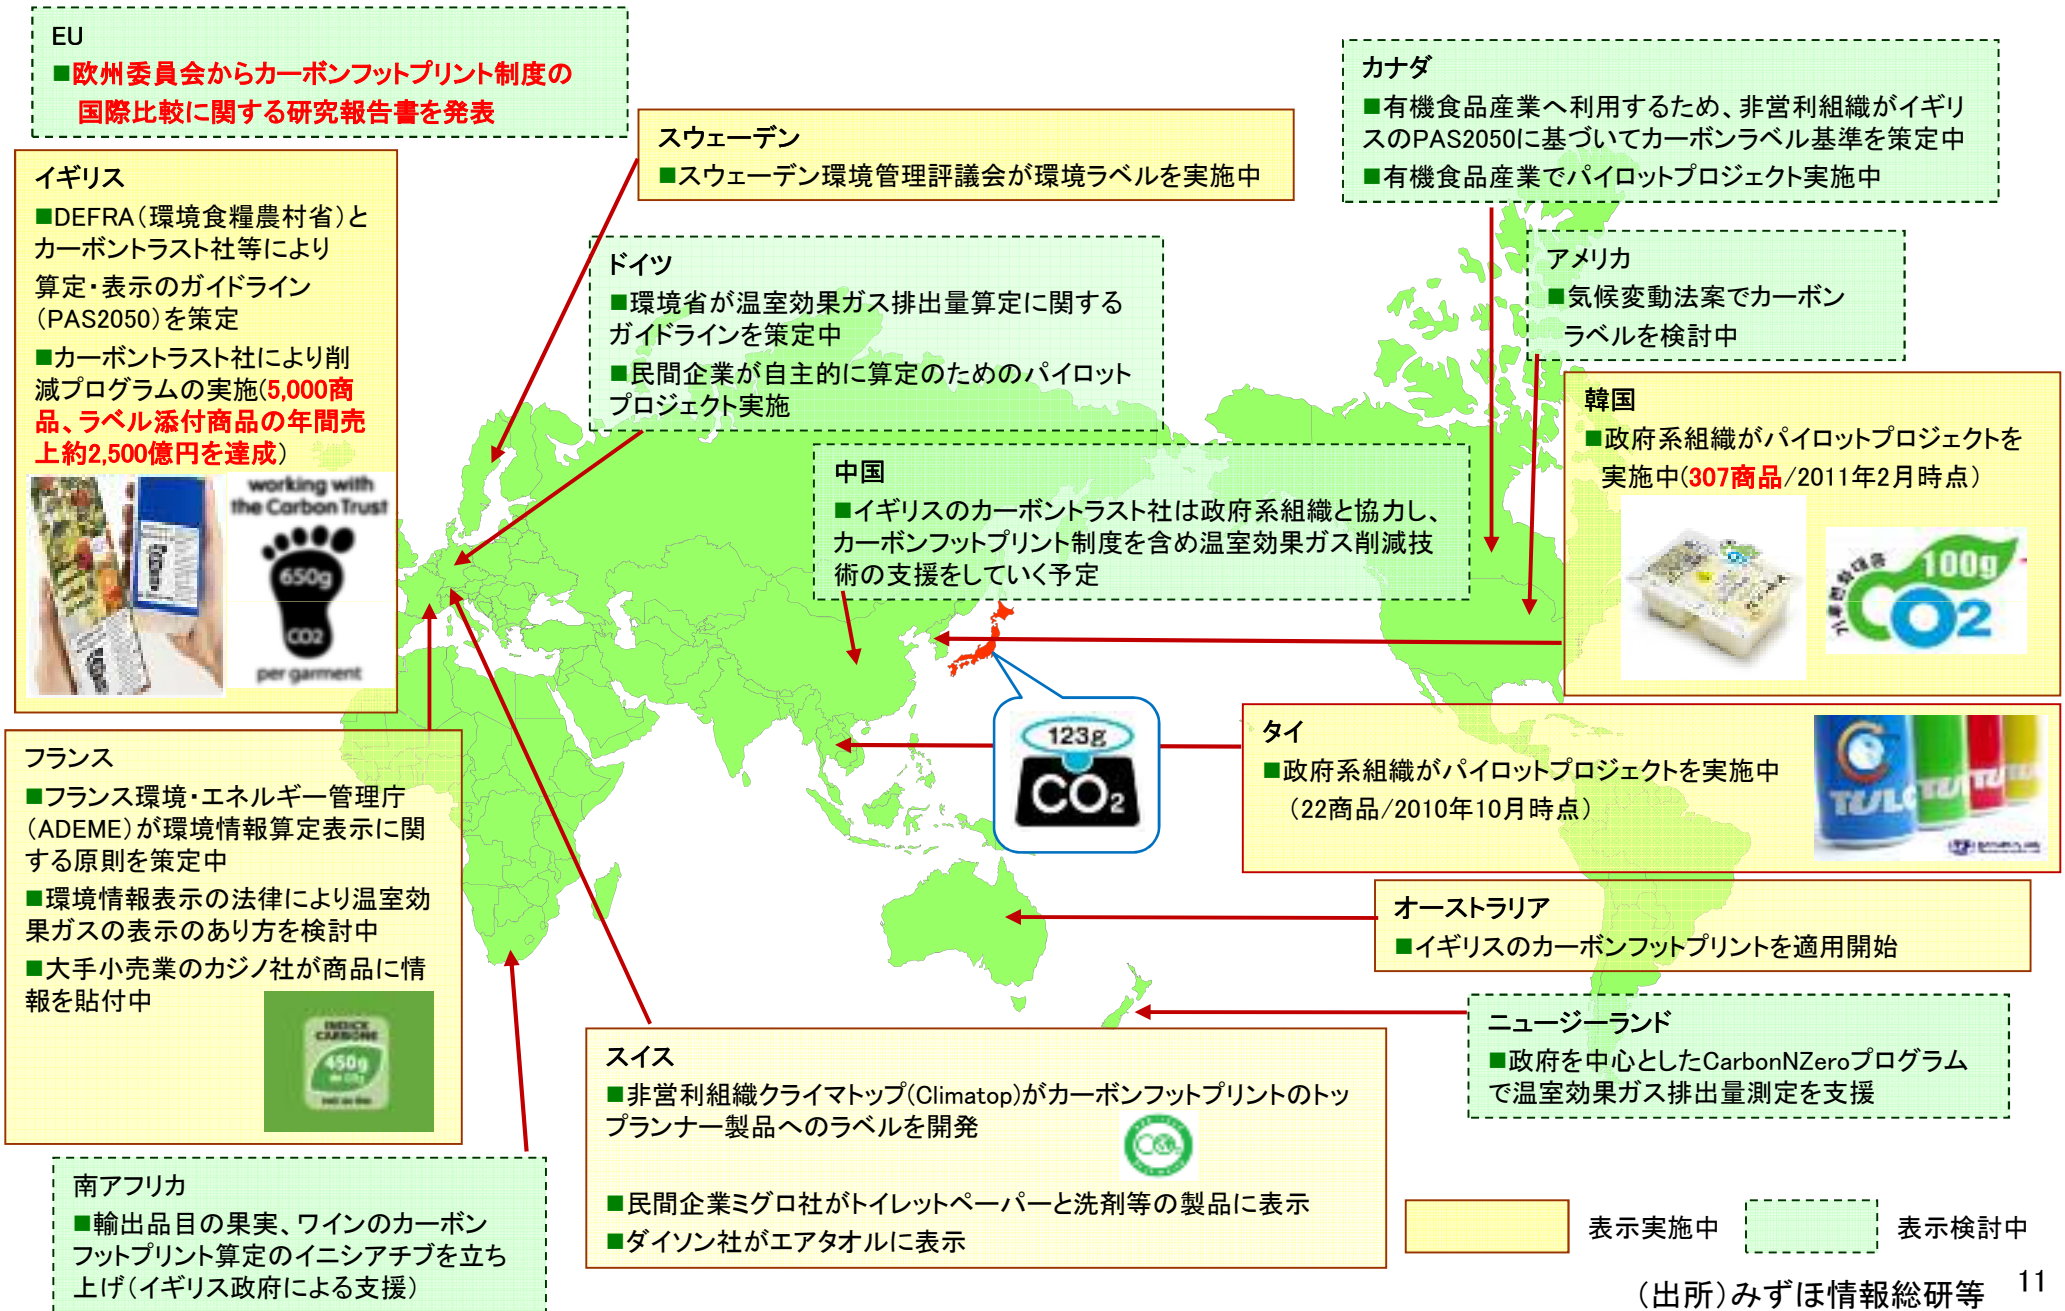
EU
■欧州委員会からカーボンフットプリント制度の国際比較に関する研究報告書を発表

スウェーデン
■スウェーデン環境管理評議会が環境ラベルを実施中

カナダ
■有機食品産業へ利用するため、非営利組織がイギリスのPAS2050に基づいてカーボンラベル基準を策定中
■有機食品産業でパイロットプロジェクト実施中

イギリス
■DEFRA（環境食糧農村省）とカーボントラスト社等により算定・表示のガイドライン（PAS2050）を策定
■カーボントラスト社により削減プログラムの実施(5,000商品、ラベル添付商品の年間売上約2,500億円を達成)

working with the Carbon Trust
650g
CO2
per garment

ドイツ
■環境省が温室効果ガス排出量算定に関するガイドラインを策定中
■民間企業が自主的に算定のためのパイロットプロジェクト実施

アメリカ
■気候変動法案でカーボンラベルを検討中

韓国
■政府系組織がパイロットプロジェクトを実施中(307商品/2011年2月時点)

100g
CO2

中国
■イギリスのカーボントラスト社は政府系組織と協力し、カーボンフットプリント制度を含め温室効果ガス削減技術の支援をしていく予定

123g
CO2

タイ
■政府系組織がパイロットプロジェクトを実施中（22商品/2010年10月時点）

フランス
■フランス環境・エネルギー管理庁（ADEME）が環境情報算定表示に関する原則を策定中
■環境情報表示の法律により温室効果ガスの表示のあり方を検討中
■大手小売業のカジノ社が商品に情報を貼付中

450g

オーストラリア
■イギリスのカーボンフットプリントを適用開始

ニュージーランド
■政府を中心としたCarbonNZeroプログラムで温室効果ガス排出量測定を支援

スイス
■非営利組織クライマトップ(Climatop)がカーボンフットプリントのトップランナー製品へのラベルを開発
■民間企業ミグロ社がトイレットペーパーと洗剤等の製品に表示
■ダイソン社がエアタオルに表示

南アフリカ
■輸出品目の果実、ワインのカーボンフットプリント算定のイニシアチブを立ち上げ（イギリス政府による支援）

表示実施中　表示検討中

（出所）みずほ情報総研等　11